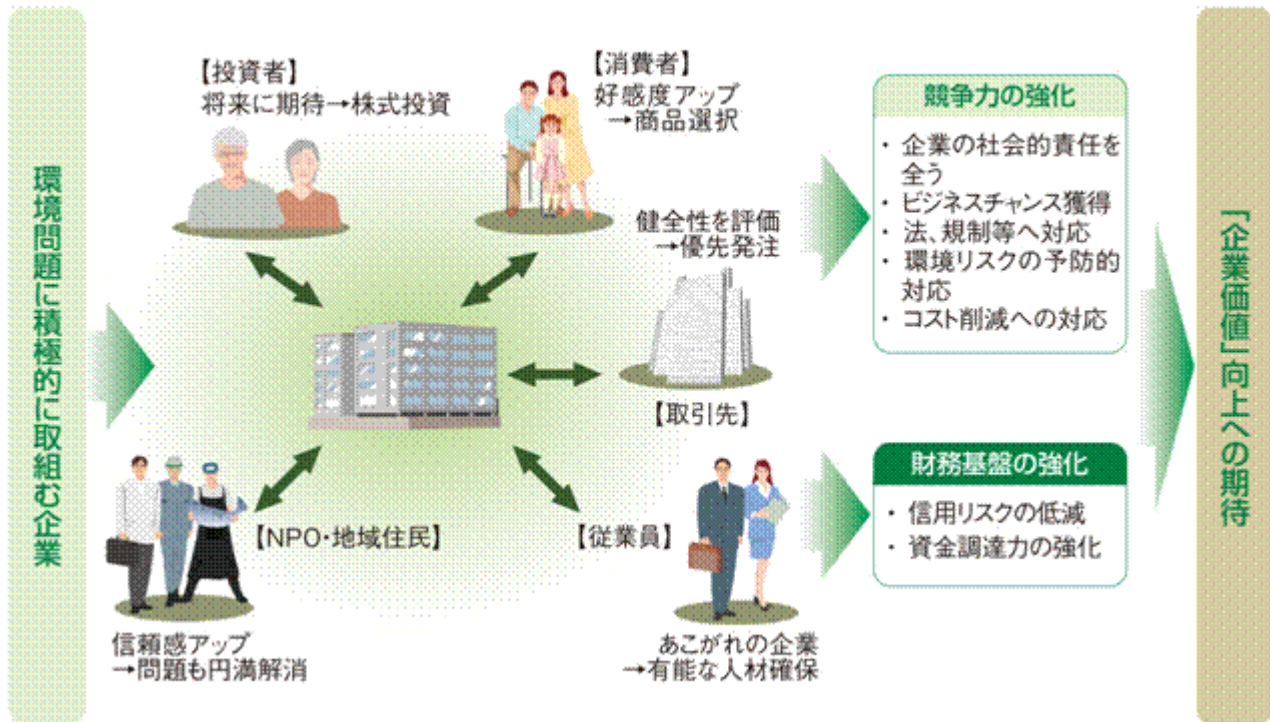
環境問題に積極的に取組む企業

【投資者】
将来に期待→株式投資

【消費者】
好感度アップ
→商品選択

健全性を評価
→優先発注

【取引先】

【NPO・地域住民】

信頼感アップ
→問題も円満解消

【従業員】

あこがれの企業
→有能な人材確保

競争力の強化

・企業の社会的責任を全う
・ビジネスチャンス獲得
・法、規制等へ対応
・環境リスクの予防的対応
・コスト削減への対応

財務基盤の強化

・信用リスクの低減
・資金調達力の強化

「企業価値」向上への期待